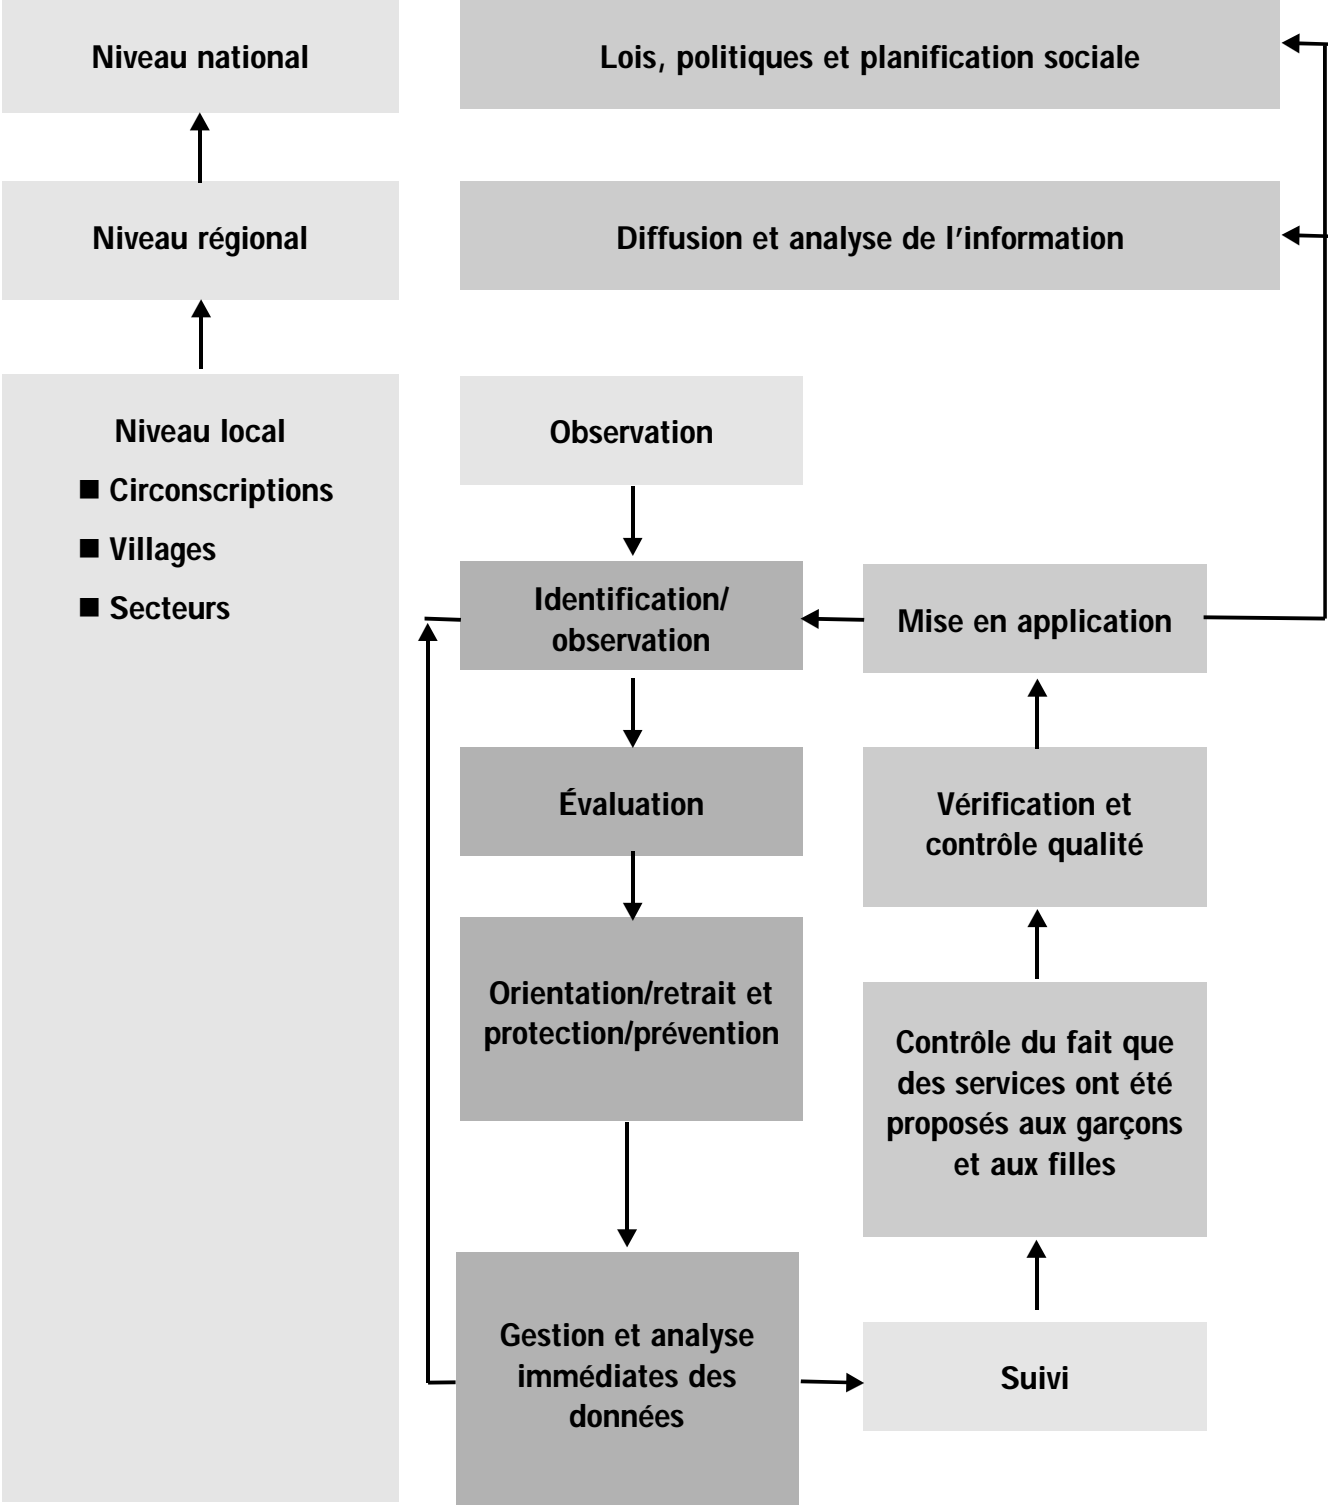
Niveau national

Lois, politiques et planification sociale

Niveau régional

Diffusion et analyse de l’information

Niveau local

■ Circonscriptions

■ Villages

■ Secteurs

Observation

Identification/ observation

Mise en application

Évaluation

Vérification et contrôle qualité

Orientation/retrait et protection/prévention

Contrôle du fait que des services ont été proposés aux garçons et aux filles

Gestion et analyse immédiates des données

Suivi